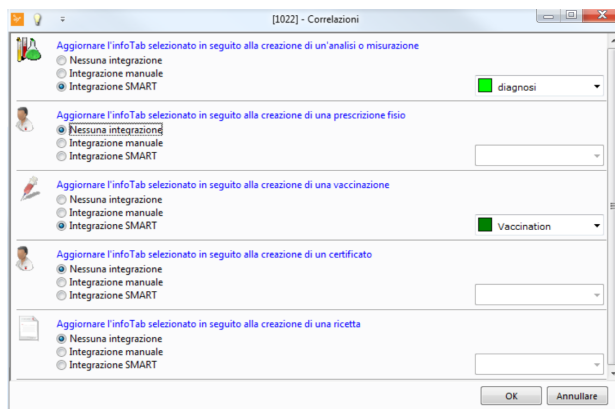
[1022] - Correlazioni

Aggiornare l'infoTab selezionato in seguito alla creazione di un'analisi o misurazione
Nessuna integrazione
Integrazione manuale
Integrazione SMART
diagnosi

Aggiornare l'infoTab selezionato in seguito alla creazione di una prescrizione fisio
Nessuna integrazione
Integrazione manuale
Integrazione SMART

Aggiornare l'infoTab selezionato in seguito alla creazione di una vaccinazione
Nessuna integrazione
Integrazione manuale
Integrazione SMART
Vaccination

Aggiornare l'infoTab selezionato in seguito alla creazione di un certificato
Nessuna integrazione
Integrazione manuale
Integrazione SMART

Aggiornare l'infoTab selezionato in seguito alla creazione di una ricetta
Nessuna integrazione
Integrazione manuale
Integrazione SMART

OK
Annullare